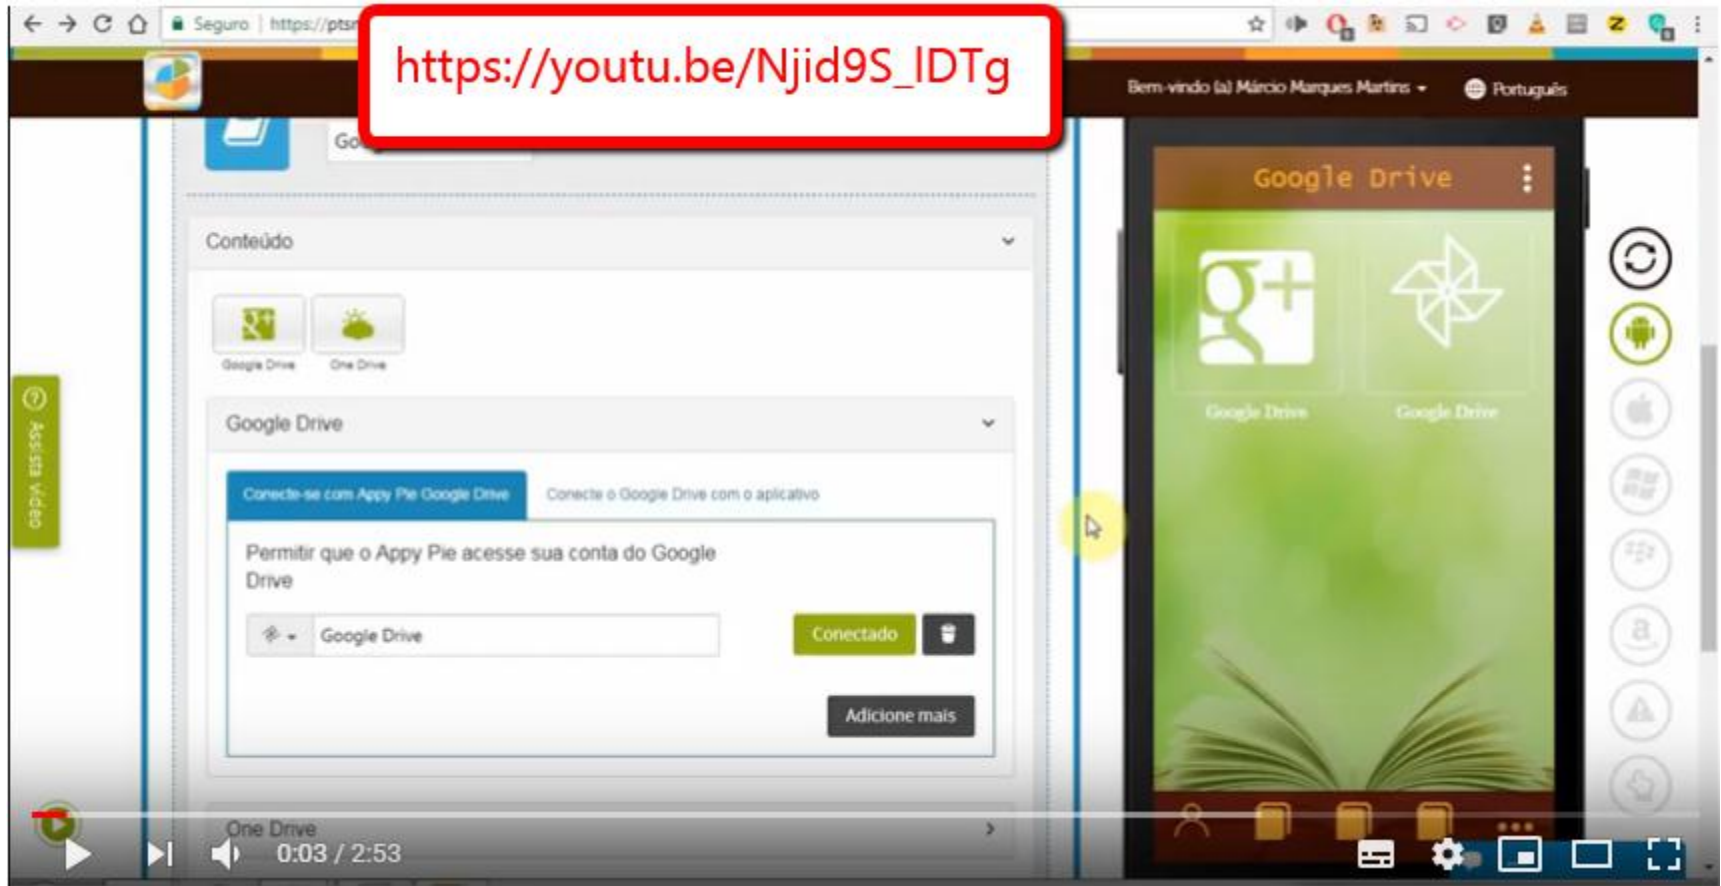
Seguro | https://pts

https://youtu.be/Njid9S_lDTg

Bem-vindo (a) Márcio Marques Martins

Português

Go

Conteúdo

Google Drive

One Drive

Google Drive

Conecte-se com Appy Pie Google Drive

Conecte o Google Drive com o aplicativo

Permitir que o Appy Pie acesse sua conta do Google Drive

Google Drive

Conectado

Adicione mais

One Drive

Assista vídeo

Google Drive

Google Drive

Google Drive

0:03 / 2:53